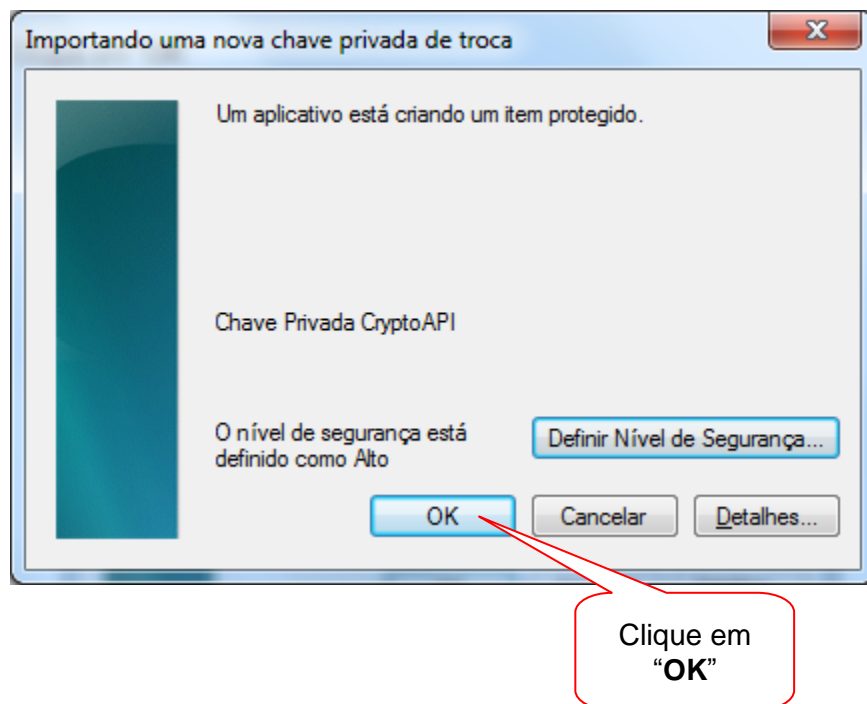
Importando uma nova chave privada de troca

X

Um aplicativo está criando um item protegido.

Chave Privada CryptoAPI

O nível de segurança está definido como Alto

Definir Nível de Segurança...

OK

Cancelar

Detalhes...

Clique em “**OK**”